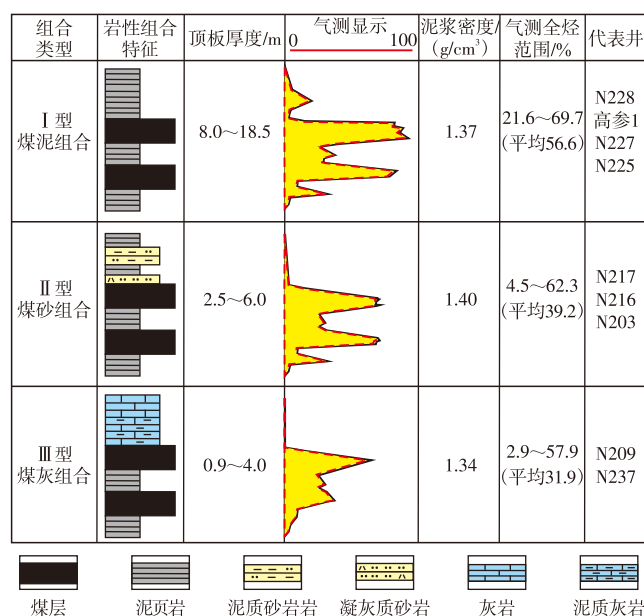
| 组合类型 | 岩性组合特征 | 顶板厚度/m | 气测显示 0 100 | 泥浆密度/(g/cm$^3$) | 气测全烃范围/% | 代表井 |
|---|---|---|---|---|---|---|
| Ⅰ型煤泥组合 | | 8.0～18.5 | | 1.37 | 21.6～69.7(平均56.6) | N228 高参1 N227 N225 |
| Ⅱ型煤砂组合 | | 2.5～6.0 | | 1.40 | 4.5～62.3(平均39.2) | N217 N216 N203 |
| Ⅲ型煤灰组合 | | 0.9～4.0 | | 1.34 | 2.9～57.9(平均31.9) | N209 N237 |

煤层 泥页岩 泥质砂岩岩 凝灰质砂岩 灰岩 泥质灰岩